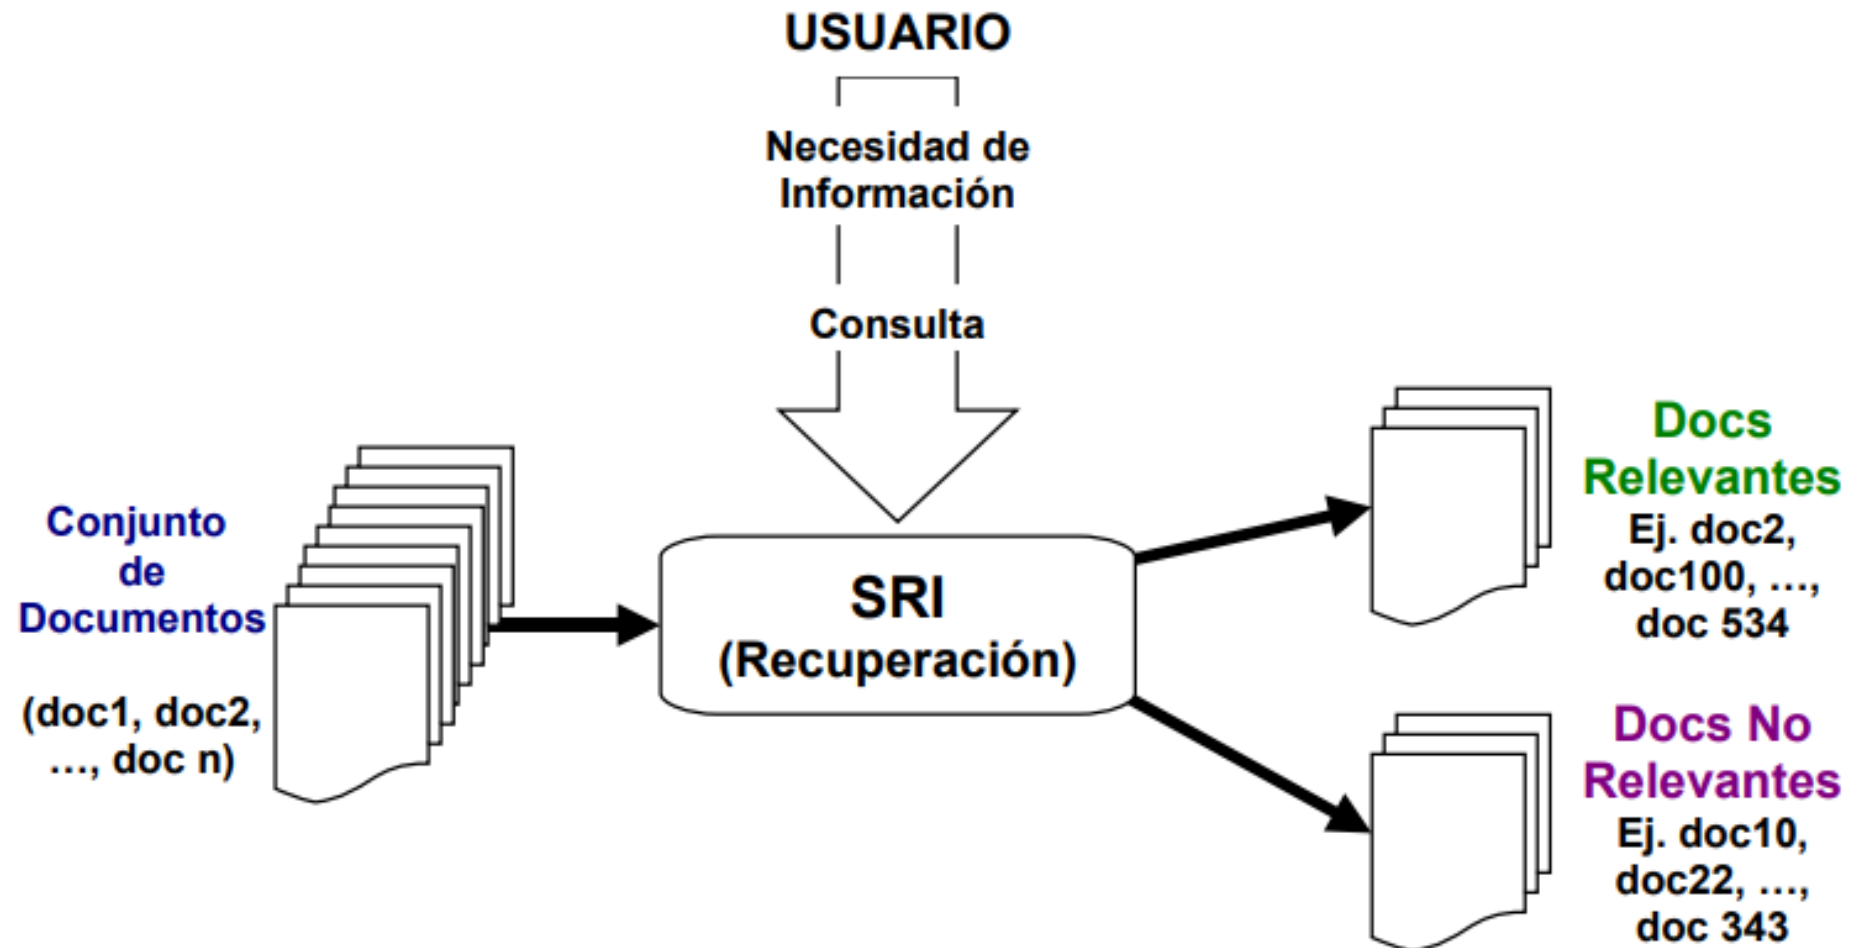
USUARIO

Necesidad de Información

Consulta

Conjunto de Documentos

(doc1, doc2, ..., doc n)

SRI
(Recuperación)

Docs Relevantes
Ej. doc2, doc100, ..., doc 534

Docs No Relevantes
Ej. doc10, doc22, ..., doc 343